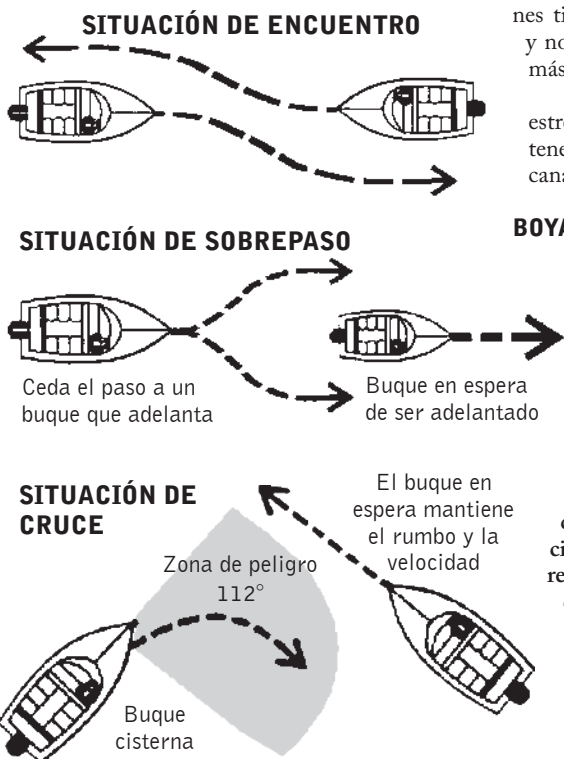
SITUACIÓN DE ENCUENTRO

nes ti
y no
más

estre
tene
cana

SITUACIÓN DE SOBREPASO

BOYA

Ceda el paso a un buque que adelanta

Buque en espera de ser adelantado

SITUACIÓN DE CRUCE

El buque en espera mantiene el rumbo y la velocidad

Zona de peligro 112°

Buque cisterna

c
ci
re
(